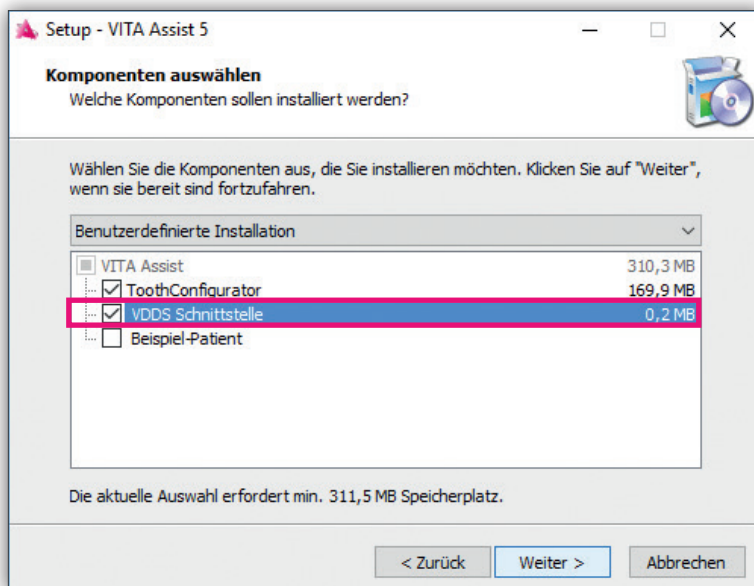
Setup - VITA Assist 5

Komponenten auswählen
Welche Komponenten sollen installiert werden?

Wählen Sie die Komponenten aus, die Sie installieren möchten. Klicken Sie auf "Weiter", wenn sie bereit sind fortzufahren.

Benutzerdefinierte Installation

VITA Assist 310,3 MB
ToothConfigurator 169,9 MB
VDDS Schnittstelle 0,2 MB
Beispiel-Patient

Die aktuelle Auswahl erfordert min. 311,5 MB Speicherplatz.

< Zurück Weiter > Abbrechen